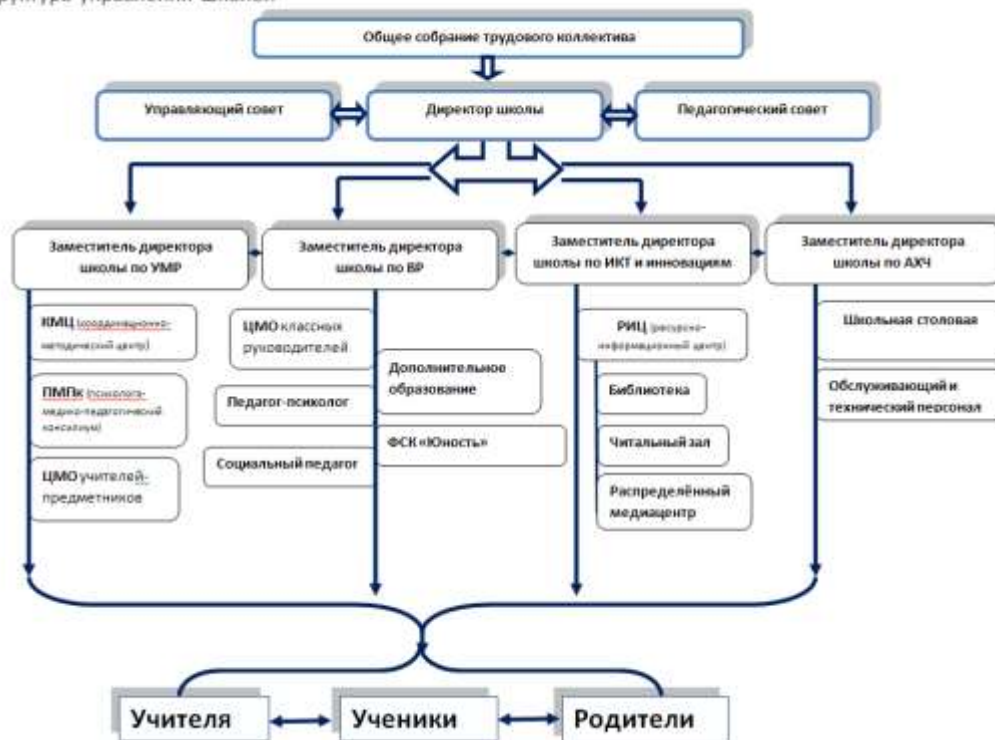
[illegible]ктура управления школой

Общее собрание трудового коллектива

Управляющий совет

Директор школы

Педагогический совет

Заместитель директора школы по УМР

Заместитель директора школы по ВР

Заместитель директора школы по ИКТ и инновациям

Заместитель директора школы по АХЧ

КМЦ (координационно-методический центр)

ПМПк (психолого-медико-педагогический консилиум)

ЦМО учителей-предметников

ЦМО классных руководителей

Педагог-психолог

Социальный педагог

Дополнительное образование

ФСК «Юность»

РИЦ (ресурсно-информационный центр)

Библиотека

Читальный зал

Распределённый медиацентр

Школьная столовая

Обслуживающий и технический персонал

Учителя

Ученики

Родители